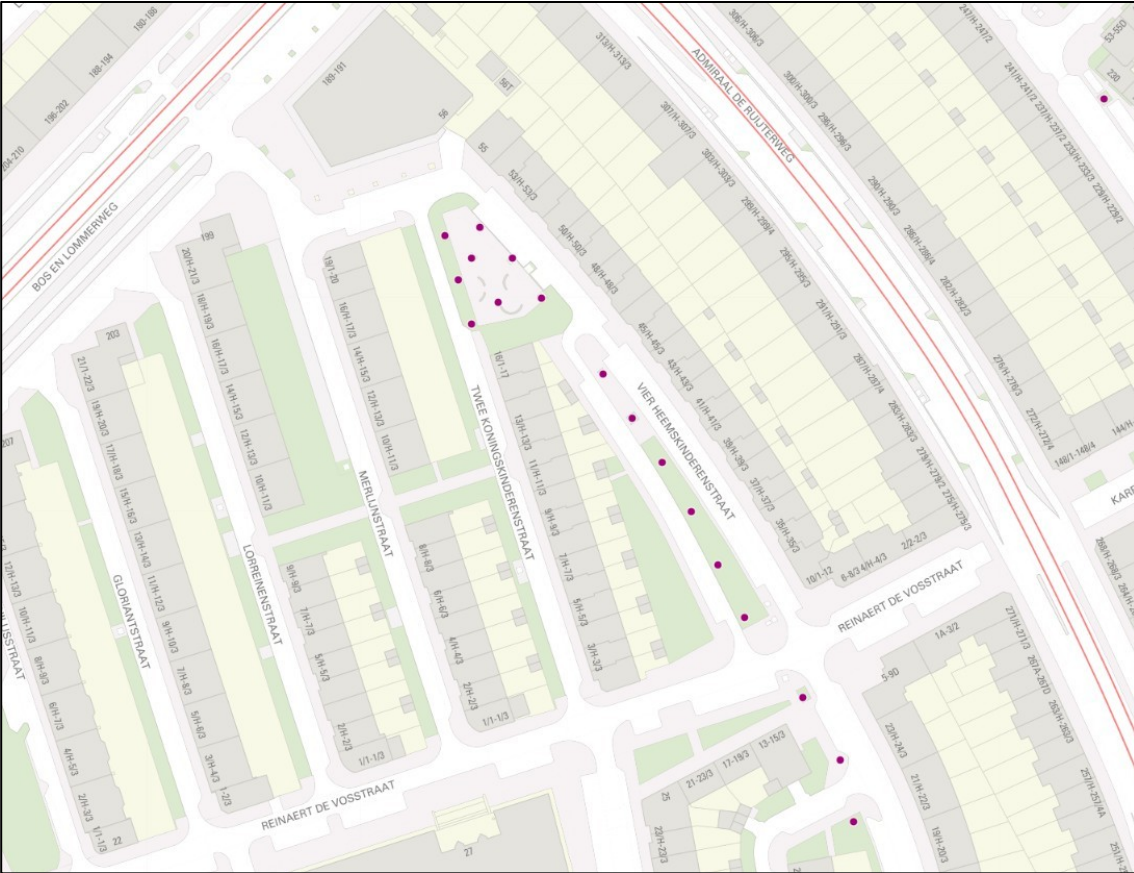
BOS EN LOMMERWEG

ADMIRAAL DE RUIJTERWEG

MERLIJNSTRAAT

TWEE KONINGSKINDERENSTRAAT

VIER HEEMSKINDERENSTRAAT

LORREINENSTRAAT

GLORIANTSTRAAT

REINAERT DE VOSSTRAAT

REINAERT DE VOSSTRAAT

KARF

LIJNSTRAAT

186-190

188-194

196-202

204-210

189-191

56

55

199

203

207

18/1-17

20/H-21/3

18/H-19/3

16/H-17/3

14/H-15/3

12/H-13/3

10/H-11/3

21/1-22/3

19/H-20/3

17/H-18/3

15/H-16/3

13/H-14/3

11/H-12/3

9/H-10/3

7/H-8/3

5/H-6/3

3/H-4/3

1-2/3

18/1-20

16/H-17/3

14/H-15/3

12/H-13/3

10/H-11/3

9/H-10/3

7/H-7/3

5/H-5/3

2/H-2/3

1/1-1/3

8/H-8/3

6/H-6/3

4/H-4/3

2/H-2/3

1/1-1/3

13/H-13/3

11/H-11/3

9/H-9/3

7/H-7/3

5/H-5/3

3/H-3/3

12/H-13/3

10/H-11/2

8/H-9/3

6/H-7/3

4/H-5/3

2/H-3/3

1/1-1/3

22

52/H-53/3

50/H-50/3

48/H-48/3

46/H-46/3

43/H-43/3

41/H-41/3

39/H-39/3

37/H-37/3

35/H-35/3

313/H-313/3

307/H-307/3

303/H-303/3

299/H-299/4

295/H-295/3

291/H-291/3

287/H-287/4

283/H-283/3

279/H-279/3

275/H-275/3

2/2-2/3

4/H-4/3

6-8/3

10/1-12

306/H-306/3

300/H-300/3

298/H-298/3

290/H-290/3

286/H-286/4

282/H-282/3

278/H-278/3

272/H-272/4

148/1-148/4

247/H-247/2

241/H-241/2

237/H-237/2

233/H-233/3

229/H-229/2

53-55

220

14/H

258/H-258/3

254/H

1A-3/2

5-9D

23/H-24/3

21/H-22/3

19/H-20/3

271/H-271/3

267/A-267/D

263/H-263/3

257/H-257/4A

251/H-251/3

21-23/3

17-19/3

13-15/3

25

23/H-23/3

27